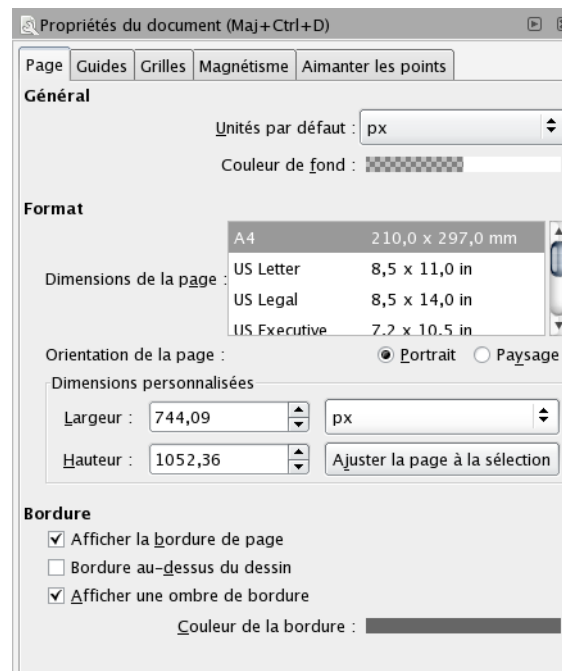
Propriétés du document (Maj+Ctrl+D)

Page | Guides | Grilles | Magnétisme | Aimanter les points

Général

Unités par défaut : px

Couleur de fond :

Format

Dimensions de la page :

| | |
|---|---|
| A4 | 210,0 x 297,0 mm |
| US Letter | 8,5 x 11,0 in |
| US Legal | 8,5 x 14,0 in |
| US Executive | 7,2 x 10,5 in |

Orientation de la page : Portrait Paysage

Dimensions personnalisées

Largeur : 744,09 px

Hauteur : 1052,36 Ajuster la page à la sélection

Bordure

Afficher la bordure de page

Bordure au-dessus du dessin

Afficher une ombre de bordure

Couleur de la bordure :